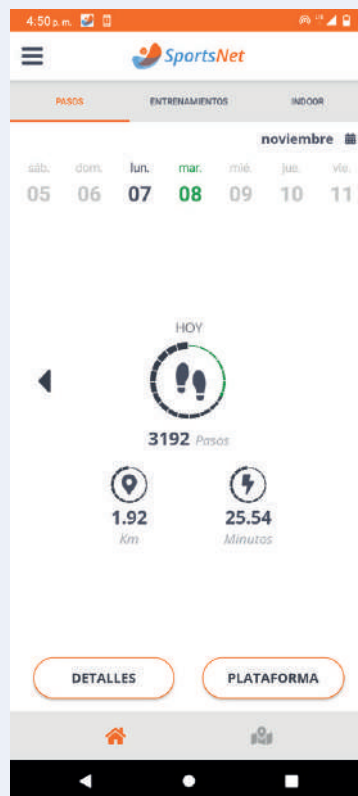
4:50 p.m.

SportsNet

PASOS ENTRENAMIENTOS INDOOR

noviembre

| sáb. | dom. | lun. | mar. | mié. | jue. | vie. |
|---|---|---|---|---|---|---|
| 05 | 06 | 07 | 08 | 09 | 10 | 11 |

HOY

3192 Pasos

1.92
Km

25.54
Minutos

DETALLES

PLATAFORMA